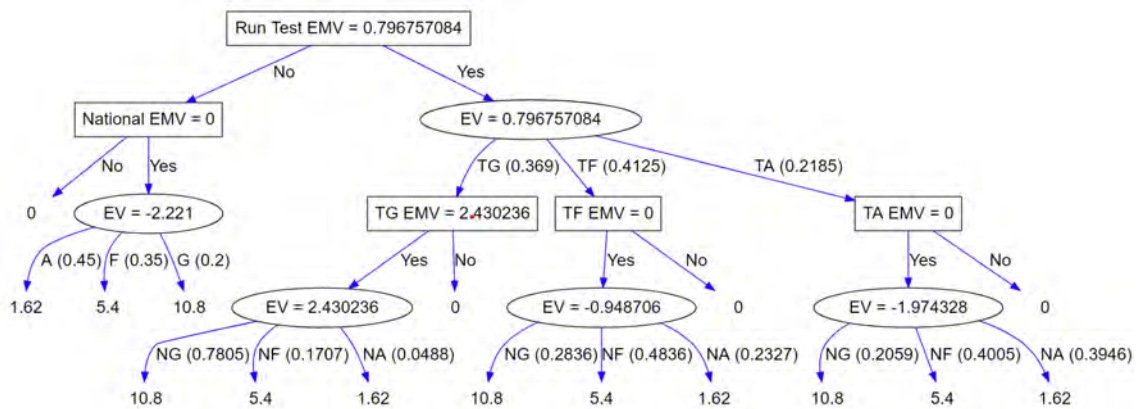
Run Test EMV = 0.796757084

No

Yes

National EMV = 0

EV = 0.796757084

No

Yes

TG (0.369)

TF (0.4125)

TA (0.2185)

0

EV = -2.221

TG EMV = 2.430236

TF EMV = 0

TA EMV = 0

A (0.45)

F (0.35)

G (0.2)

Yes

No

Yes

No

Yes

No

1.62

5.4

10.8

EV = 2.430236

0

EV = -0.948706

0

EV = -1.974328

0

NG (0.7805)

NF (0.1707)

NA (0.0488)

NG (0.2836)

NF (0.4836)

NA (0.2327)

NG (0.2059)

NF (0.4005)

NA (0.3946)

10.8

5.4

1.62

10.8

5.4

1.62

10.8

5.4

1.62